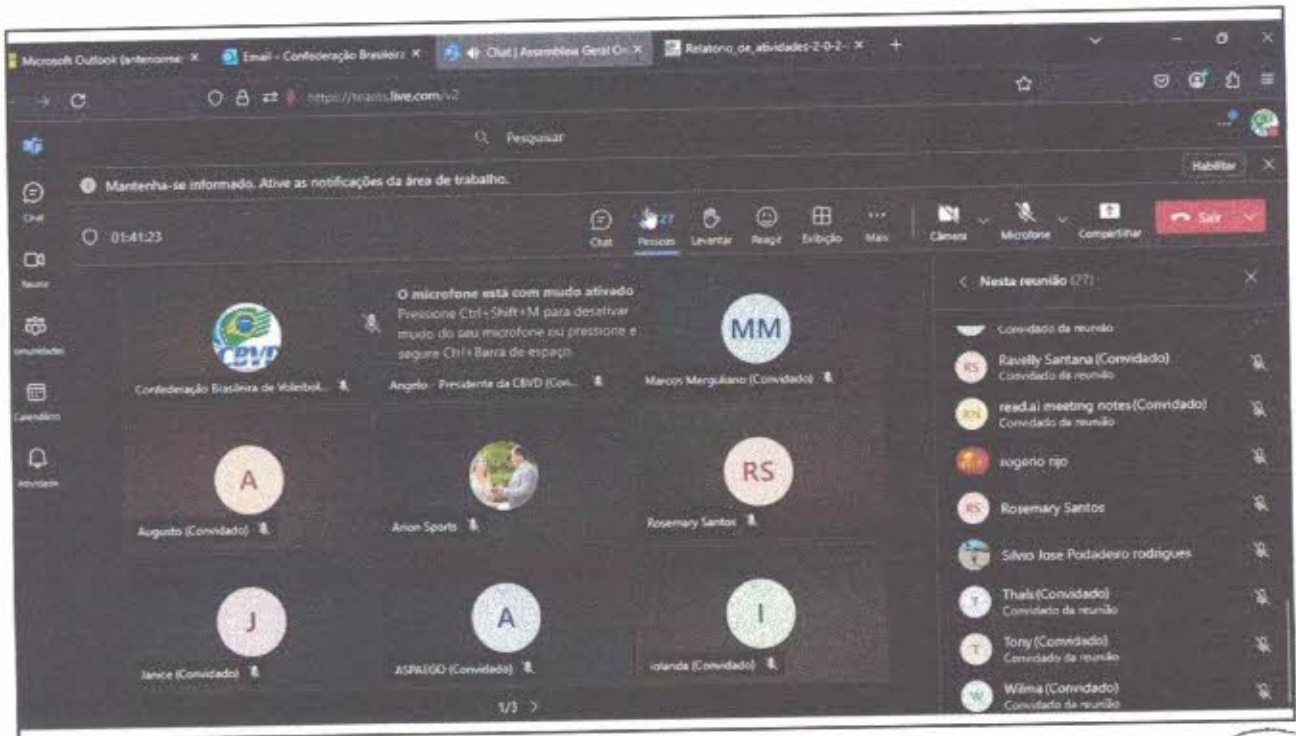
Microsoft Outlook (anteriorme ×
Email – Confederação Brasileira ×
Chat | Assembleia Geral O ×
Relatorio_de_atividades-2-0-2- ×
+

https://teams.live.com/v2

Pesquisar

Habilitar

Chat
Teams
Comunidades
Calendário
Atividade

Mantenha-se informado. Ative as notificações da área de trabalho.

01:41:23

Chat
27
Pessoas
Levantar
Reagir
Exibição
Mais
Câmera
Microfone
Compartilhar
Sair

O microfone está com mudo ativado
Pressione Ctrl+Shift+M para desativar mudo do seu microfone ou pressione e segure Ctrl+Barra de espaço.

CBVD
Confederação Brasileira de Voleibol...
Angelo - Presidente da CBVD (Con...
MM
Marcos Mergulhano (Convidado)
A
Augusto (Convidado)
Arion Sports
RS
Rosemary Santos
J
Janice (Convidado)
A
ASPAEGO (Convidado)
I
iolanda (Convidado)
1/3

Nesta reunião (27)
Convidado da reunião
RS Ravelly Santana (Convidado)
Convidado da reunião
RN read.ai meeting notes (Convidado)
Convidado da reunião
rogerio rijo
RS Rosemary Santos
Silvio Jose Podadeiro rodrigues
T Thaís (Convidado)
Convidado da reunião
T Tony (Convidado)
Convidado da reunião
W Wilma (Convidado)
Convidado da reunião